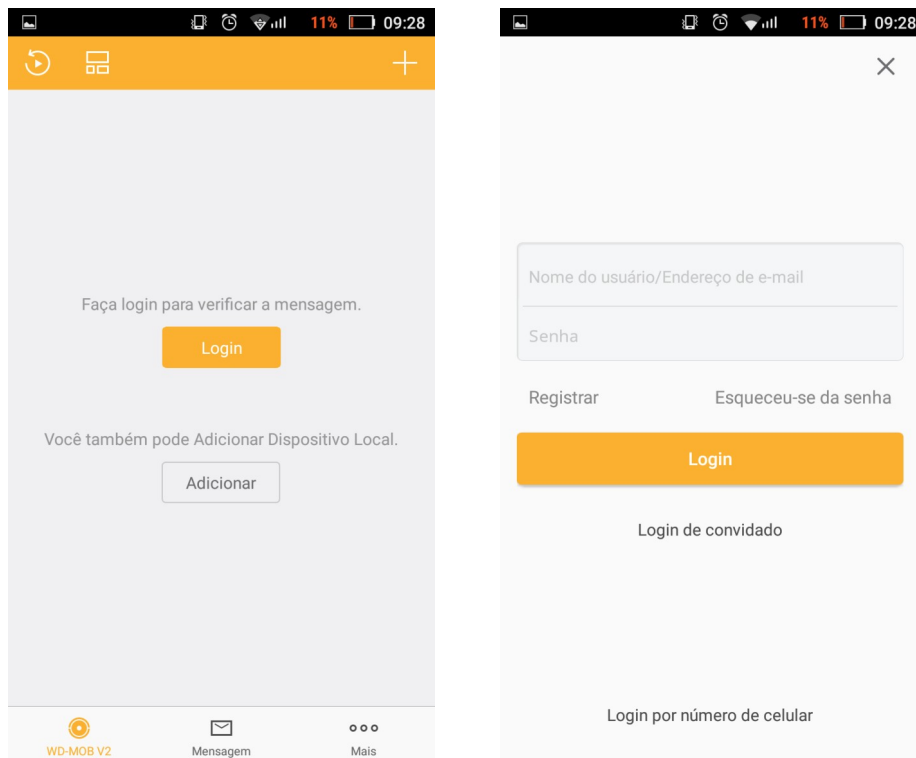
11% 09:28

Faça login para verificar a mensagem.

Login

Você também pode Adicionar Dispositivo Local.

Adicionar

WD-MOB V2
Mensagem
Mais

11% 09:28

×

Nome do usuário/Endereço de e-mail

Senha

Registrar
Esqueceu-se da senha

Login

Login de convidado

Login por número de celular